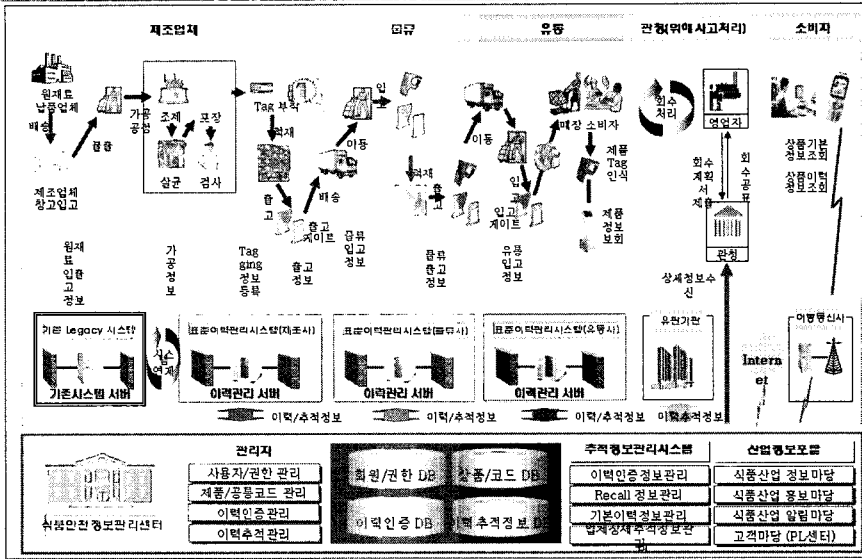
제조업체

물류

유통

관청(위해사고처리)

소비자

원재료 납품업체

배송

제조업체 창고입고

출고

가공 공정

조제

포장

살균

검사

Tag 부착

적재

출고

출고 게이트

배송

이동

입고

적재

출고

이동

입고

입고 게이트

매장 소비자

제품 Tag 인식

제품 정보 보회

회수 처리

영업자

회수 계획서 제출

회수 공표

관청

상품기본 정보조회

상품이력 정보조회

원재료 입출고 정보

가공정보

Tagging 정보 등록

출고정보

물류 입고 정보

물류 출고 정보

유통 입고 정보

상세정보수신

기존 Legacy 시스템

기존시스템 서버

시스템 연계

표준이력관리시스템(제조사)

이력관리 서버

표준이력관리시스템(물류사)

이력관리 서버

표준이력관리시스템(유통사)

이력관리 서버

유관기관

Internet

이동통신사

이력/추적정보

이력/추적정보

이력/추적정보

이력/추적정보

식품안전정보관리센터

관리자

사용자/권한 관리

제품/공통코드 관리

이력인증관리

이력추적관리

회원/권한 DB

상품/코드 DB

이력인증 DB

이력추적정보 DB

추적정보관리시스템

이력인증정보관리

Recall 정보관리

기본이력정보관리

업체상세추적정보관리

산업정보포털

식품산업 정보마당

식품산업 홍보마당

식품산업 알림마당

고객마당 (PL센터)